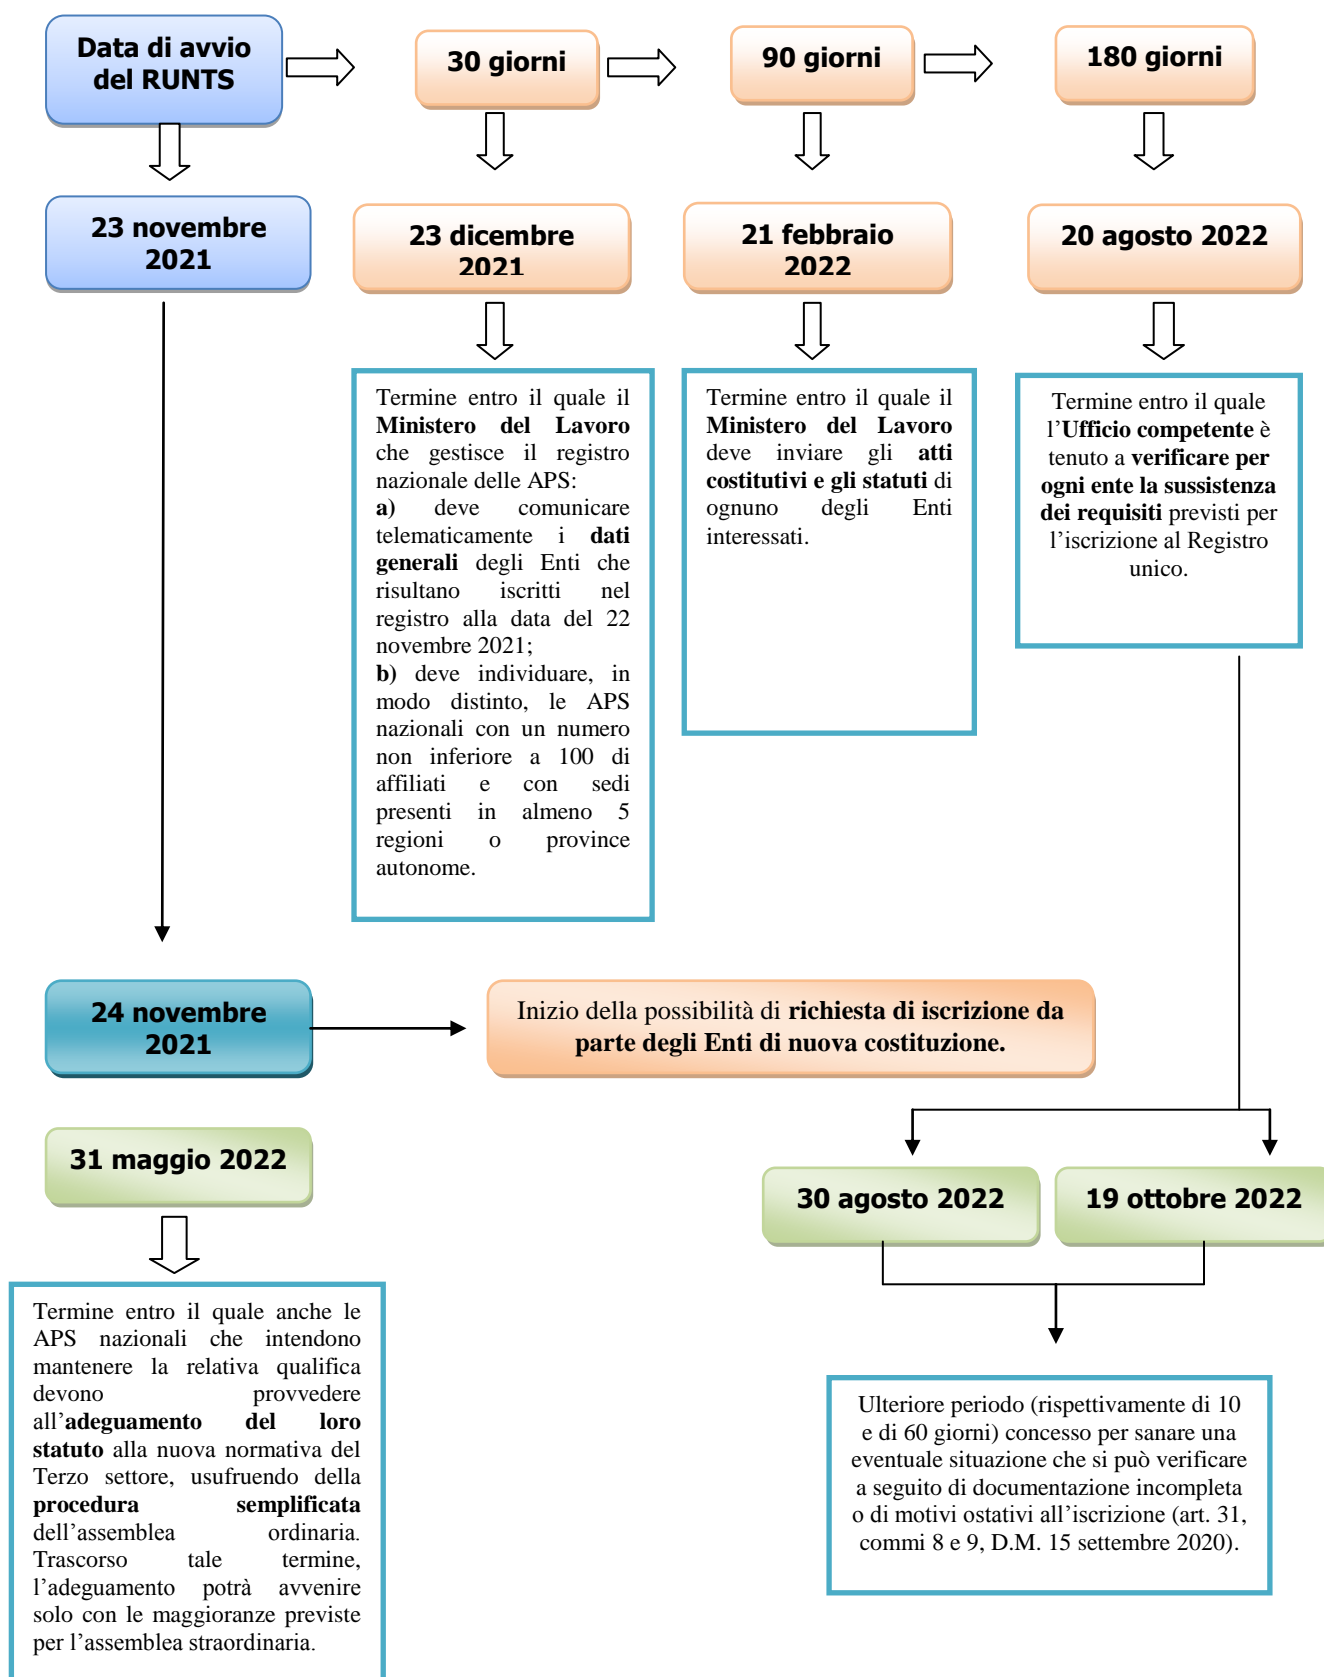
Data di avvio del RUNTS

30 giorni

90 giorni

180 giorni

23 novembre 2021

23 dicembre 2021

21 febbraio 2022

20 agosto 2022

Termine entro il quale il **Ministero del Lavoro** che gestisce il registro nazionale delle APS:
**a)** deve comunicare telematicamente i **dati generali** degli Enti che risultano iscritti nel registro alla data del 22 novembre 2021;
**b)** deve individuare, in modo distinto, le APS nazionali con un numero non inferiore a 100 di affiliati e con sedi presenti in almeno 5 regioni o province autonome.

Termine entro il quale il **Ministero del Lavoro** deve inviare gli **atti costitutivi e gli statuti** di ognuno degli Enti interessati.

Termine entro il quale l'**Ufficio competente** è tenuto a **verificare per ogni ente la sussistenza dei requisiti** previsti per l'iscrizione al Registro unico.

24 novembre 2021

Inizio della possibilità di **richiesta di iscrizione da parte degli Enti di nuova costituzione.**

31 maggio 2022

30 agosto 2022

19 ottobre 2022

Termine entro il quale anche le APS nazionali che intendono mantenere la relativa qualifica devono provvedere all'**adeguamento del loro statuto** alla nuova normativa del Terzo settore, usufruendo della **procedura semplificata** dell'assemblea ordinaria. Trascorso tale termine, l'adeguamento potrà avvenire solo con le maggioranze previste per l'assemblea straordinaria.

Ulteriore periodo (rispettivamente di 10 e di 60 giorni) concesso per sanare una eventuale situazione che si può verificare a seguito di documentazione incompleta o di motivi ostativi all'iscrizione (art. 31, commi 8 e 9, D.M. 15 settembre 2020).